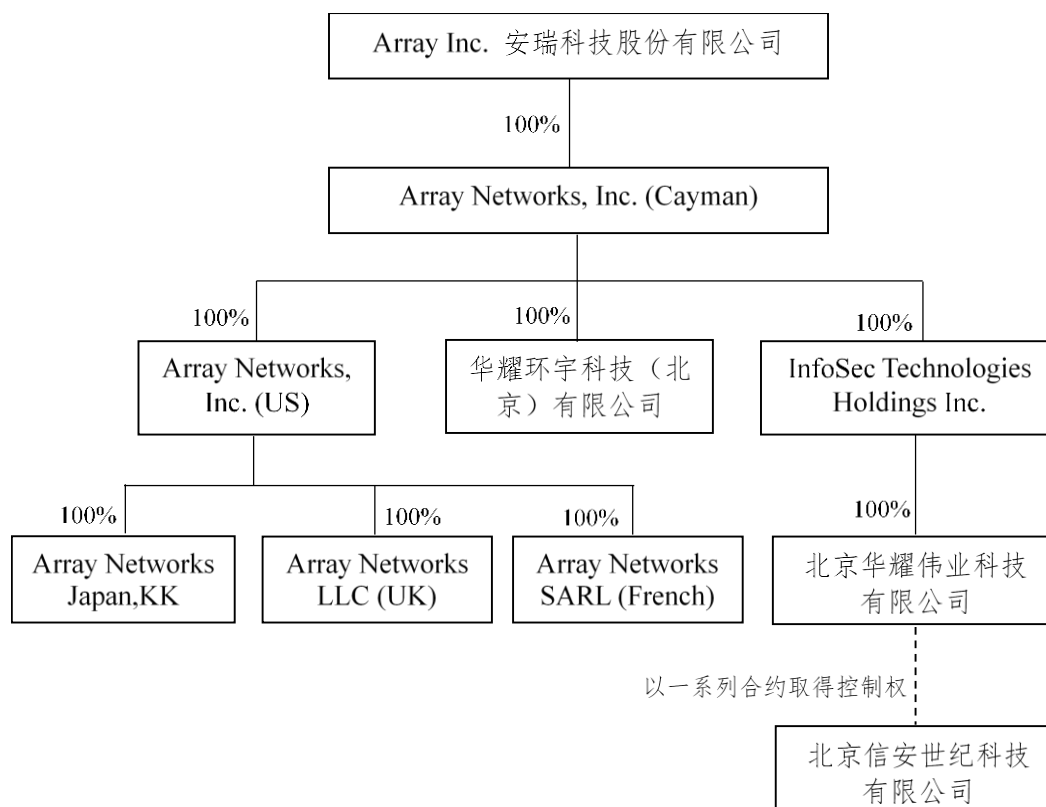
Array Inc. 安瑞科技股份有限公司

100%

Array Networks, Inc. (Cayman)

100%

100%

100%

Array Networks, Inc. (US)

华耀环宇科技（北京）有限公司

InfoSec Technologies Holdings Inc.

100%

100%

100%

100%

Array Networks Japan,KK

Array Networks LLC (UK)

Array Networks SARL (French)

北京华耀伟业科技有限公司

以一系列合约取得控制权

北京信安世纪科技有限公司